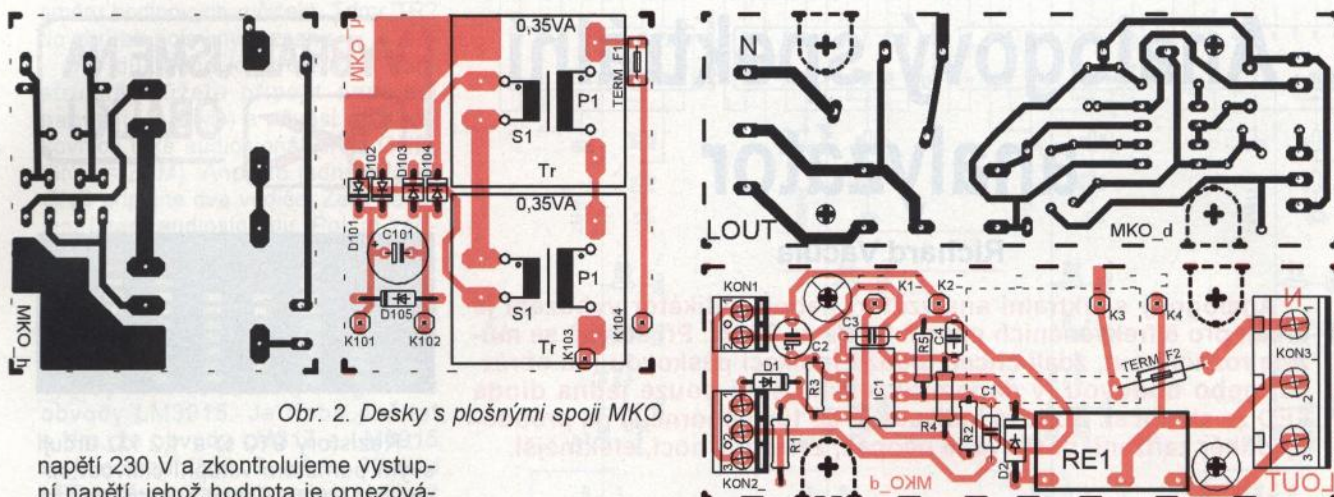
MKO_h

MKO_p

0,35VA

TERM_F1

P1

S1

Tr

D102 D103 D104

D101

C101

D105

0,35VA

P1

S1

Tr

K101 K102 K103 K104

Obr. 2. Desky s plošnými spoji MKO

napětí 230 V a zkontrolujeme výstupní napětí, jehož hodnota je omezová-

N

LOUT

MKO_d

KON1

K1- K2-

K3 K4

C3

C4

C2

R5

D1

R3

IC1

C1

TERM_F2

KON3

R1

R4

R2

D2

RE1

KON2

MKO_b

LOUT

N